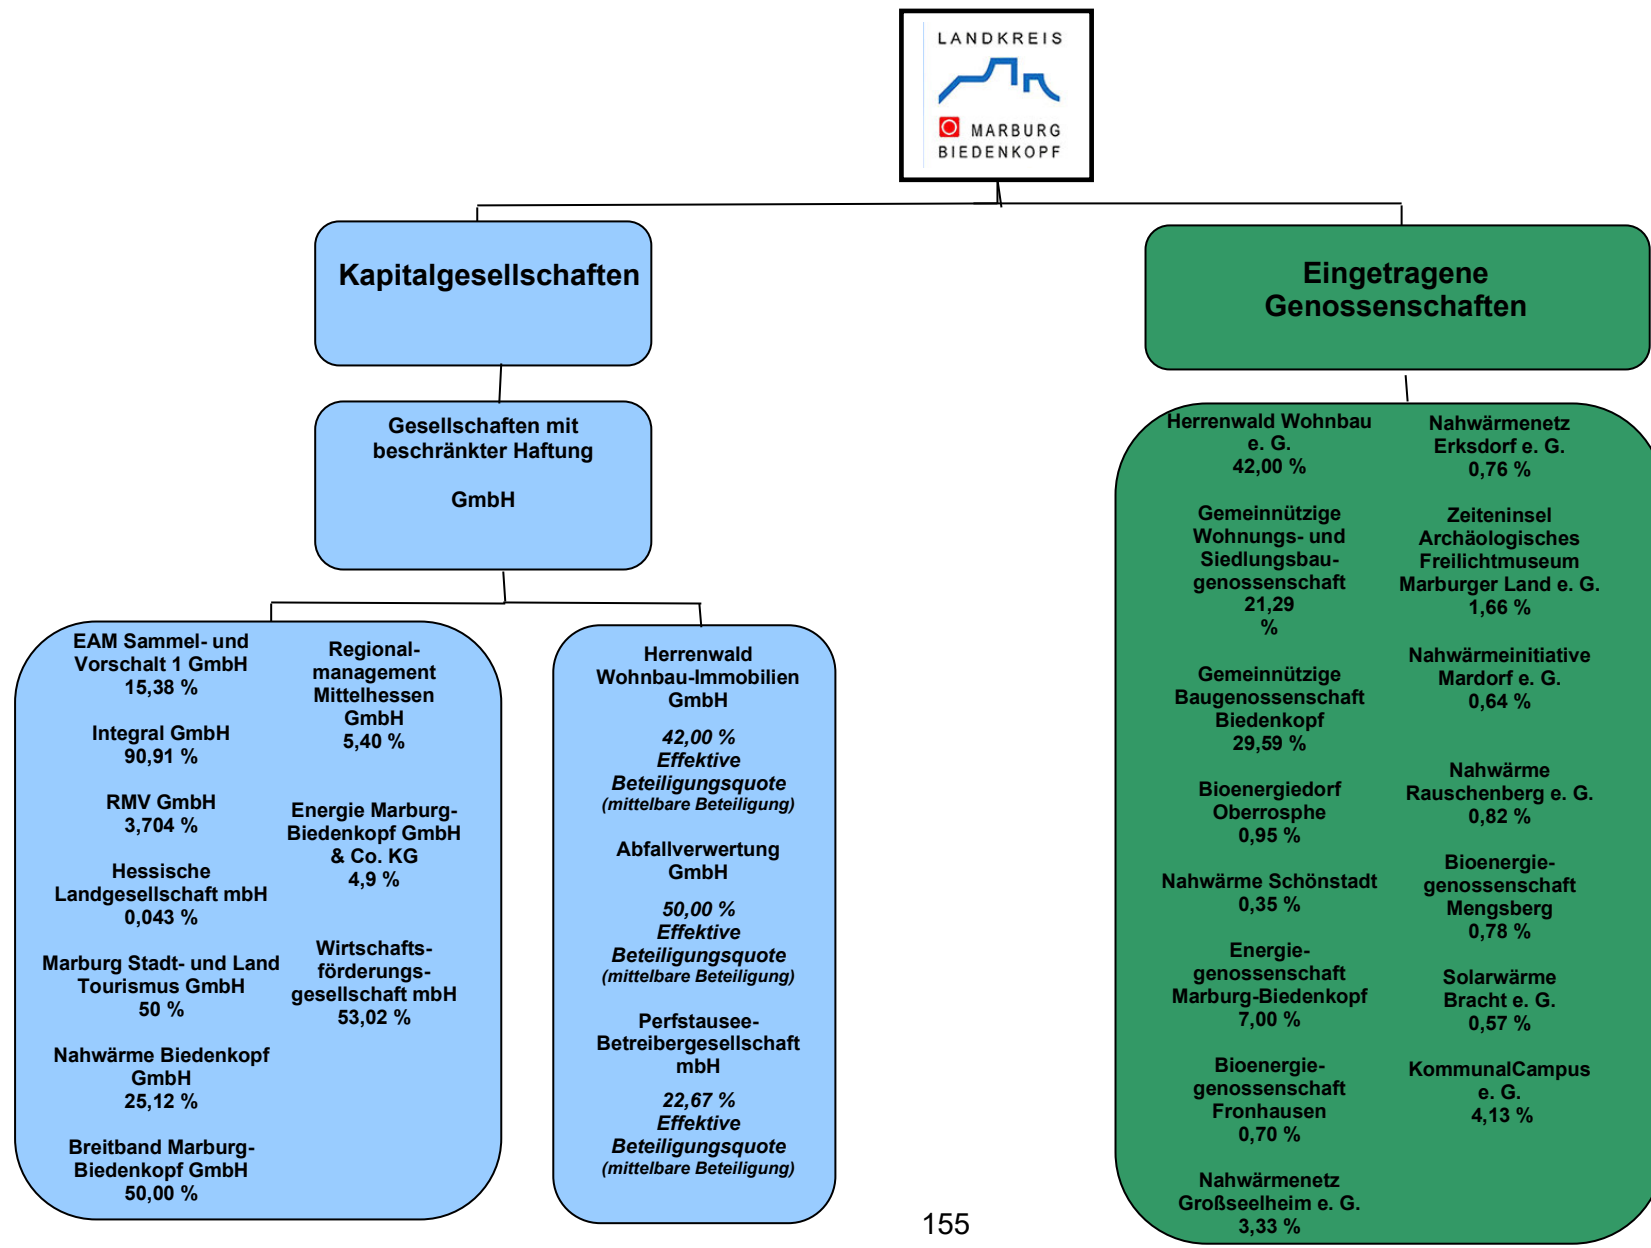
LANDKREIS
MARBURG
BIEDENKOPF

Kapitalgesellschaften

Eingetragene Genossenschaften

Gesellschaften mit beschränkter Haftung

GmbH

EAM Sammel- und Vorschalt 1 GmbH
15,38 %

Integral GmbH
90,91 %

RMV GmbH
3,704 %

Hessische Landgesellschaft mbH
0,043 %

Marburg Stadt- und Land Tourismus GmbH
50 %

Nahwärme Biedenkopf GmbH
25,12 %

Breitband Marburg-Biedenkopf GmbH
50,00 %

Regionalmanagement Mittelhessen GmbH
5,40 %

Energie Marburg-Biedenkopf GmbH & Co. KG
4,9 %

Wirtschaftsförderungsgesellschaft mbH
53,02 %

Herrenwald Wohnbau-Immobilien GmbH

42,00 %
Effektive Beteiligungsquote
(mittelbare Beteiligung)

Abfallverwertung GmbH

50,00 %
Effektive Beteiligungsquote
(mittelbare Beteiligung)

Perfstausee-Betreibergesellschaft mbH

22,67 %
Effektive Beteiligungsquote
(mittelbare Beteiligung)

Herrenwald Wohnbau e. G.
42,00 %

Gemeinnützige Wohnungs- und Siedlungsbaugenossenschaft
21,29 %

Gemeinnützige Baugenossenschaft Biedenkopf
29,59 %

Bioenergiedorf Oberrosphe
0,95 %

Nahwärme Schönstadt
0,35 %

Energiegenossenschaft Marburg-Biedenkopf
7,00 %

Bioenergiegenossenschaft Fronhausen
0,70 %

Nahwärmenetz Großseelheim e. G.
3,33 %

Nahwärmenetz Erksdorf e. G.
0,76 %

Zeiteninsel Archäologisches Freilichtmuseum Marburger Land e. G.
1,66 %

Nahwärmeinitiative Mardorf e. G.
0,64 %

Nahwärme Rauschenberg e. G.
0,82 %

Bioenergiegenossenschaft Mengsberg
0,78 %

Solarwärme Bracht e. G.
0,57 %

KommunalCampus e. G.
4,13 %

155